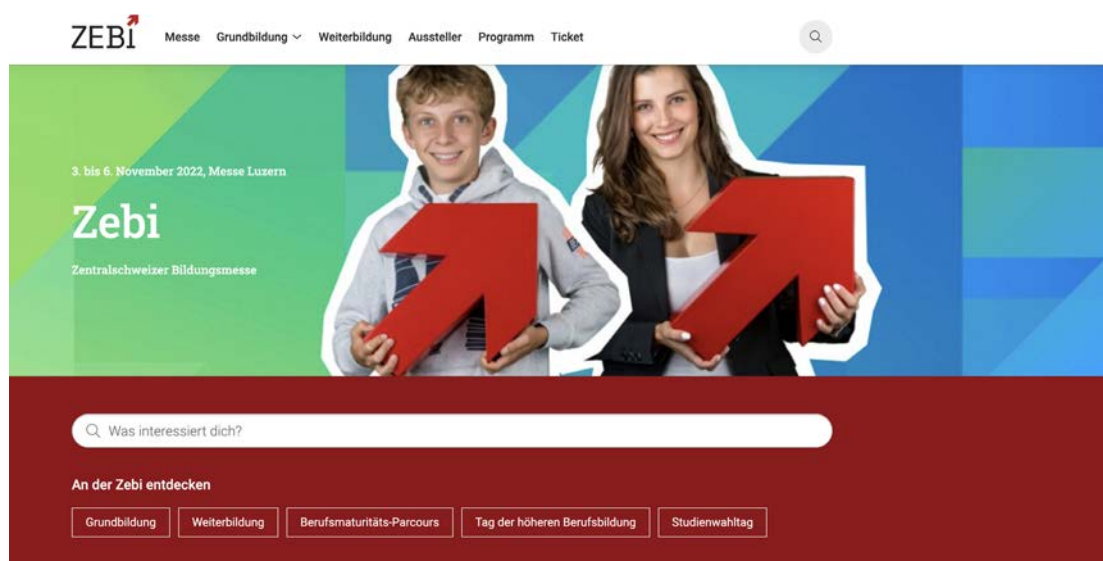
ZEBI Messe Grundbildung Weiterbildung Aussteller Programm Ticket

3. bis 6. November 2022, Messe Luzern

Zebi

Zentralschweizer Bildungsmesse

Was interessiert dich?

An der Zebi entdecken

Grundbildung Weiterbildung Berufsmaturitäts-Parcours Tag der höheren Berufsbildung Studienwahltag